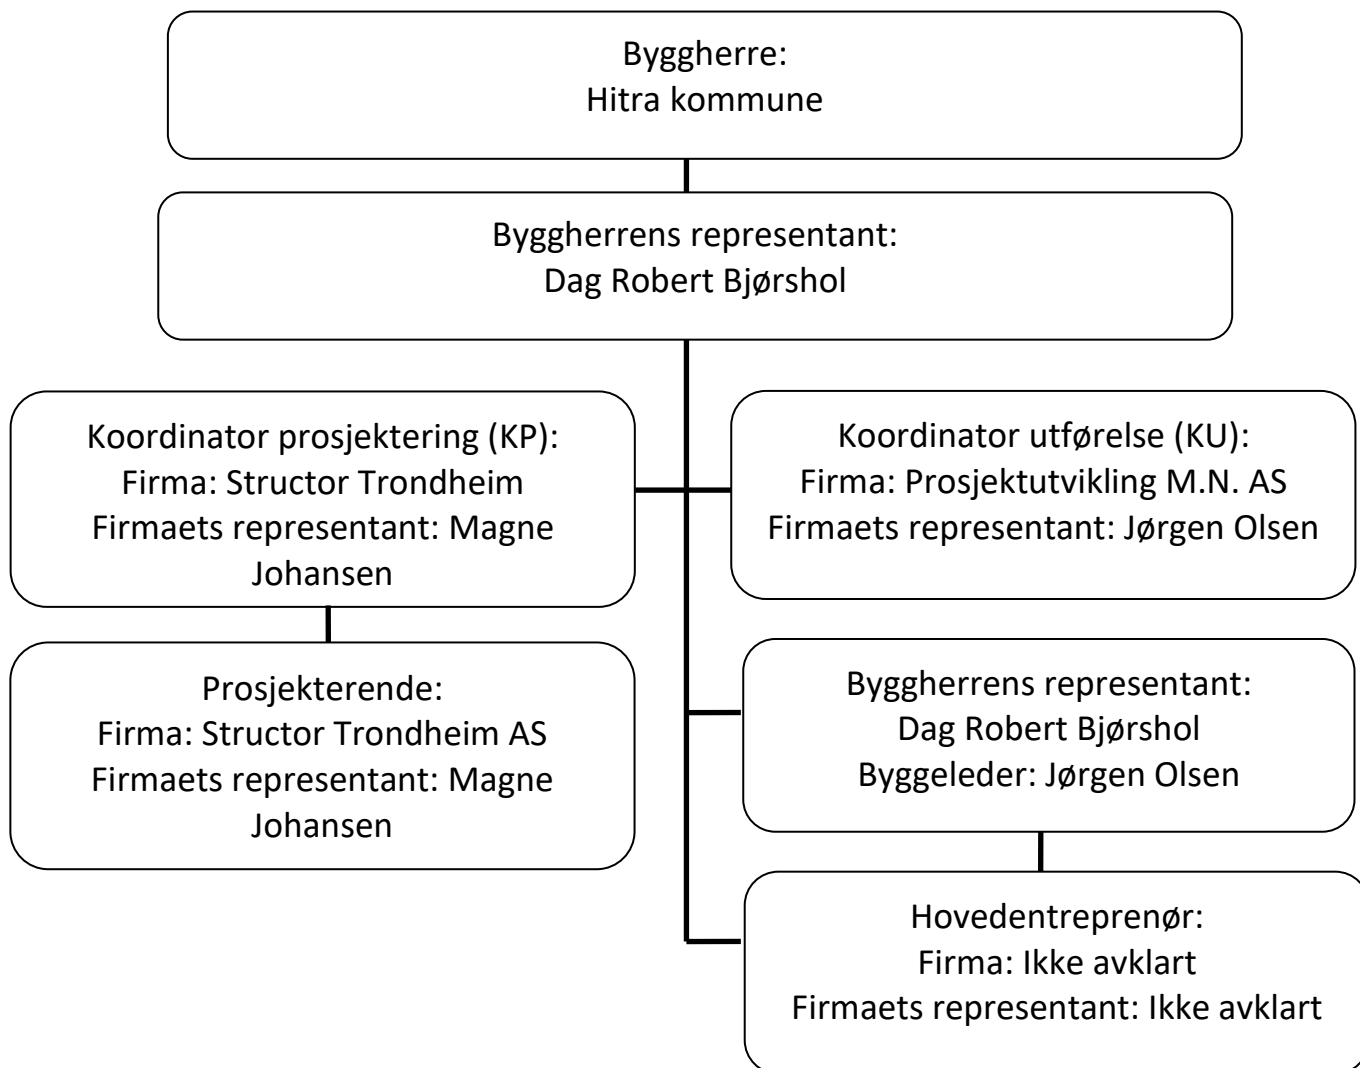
Byggherre:
Hitra kommune

Byggherrens representant:
Dag Robert Bjørshol

Koordinator prosjektering (KP):
Firma: Structor Trondheim
Firmaets representant: Magne Johansen

Prosjekterende:
Firma: Structor Trondheim AS
Firmaets representant: Magne Johansen

Koordinator utførelse (KU):
Firma: Prosjektutvikling M.N. AS
Firmaets representant: Jørgen Olsen

Byggherrens representant:
Dag Robert Bjørshol
Byggeleder: Jørgen Olsen

Hovedentreprenør:
Firma: Ikke avklart
Firmaets representant: Ikke avklart